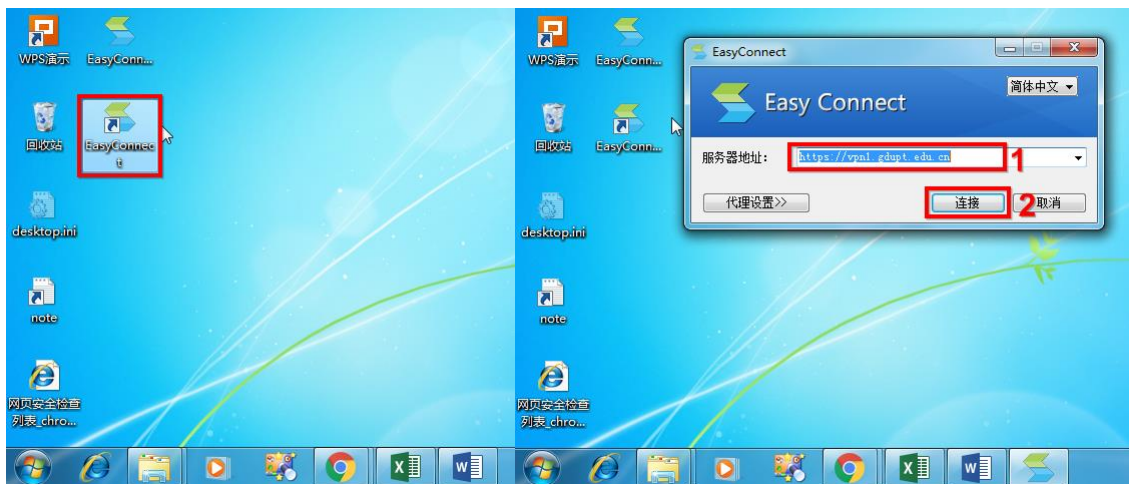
WPS演示
EasyConn...
回收站
EasyConnect
desktop.ini
note
网页安全检查列表_chro...

WPS演示
EasyConn...
回收站
EasyConn...
desktop.ini
note
网页安全检查列表_chro...

EasyConnect
简体中文
Easy Connect
服务器地址:
https://vpn1.gdupt.edu.cn
1
代理设置>>
连接
2
取消